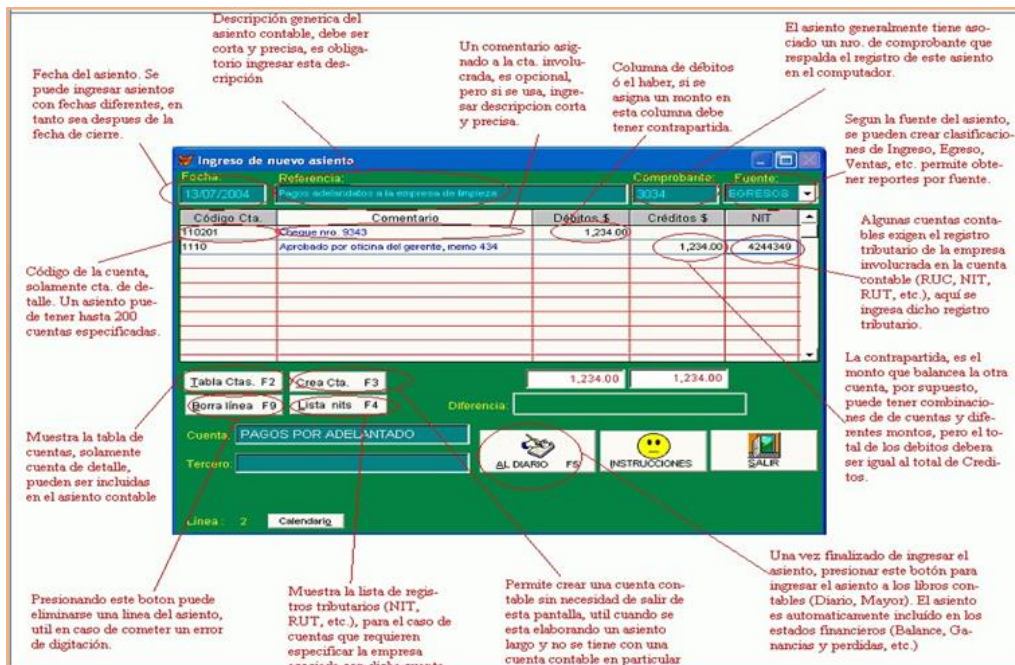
Fecha del asiento. Se puede ingresar asientos con fechas diferentes, en tanto sea despues de la fecha de cierre.

Descripción generica del asiento contable, debe ser corta y precisa, es obligatorio ingresar esta descripción

Un comentario asignado a la cta. involucrada, es opcional, pero si se usa, ingresar descripcion corta y precisa.

Columna de débitos ó el haber, si se asigna un monto en esta columna debe tener contrapartida.

El asiento generalmente tiene asociado un nro. de comprobante que respalda el registro de este asiento en el computador.

Segun la fuente del asiento, se pueden crear clasificaciones de Ingreso, Egreso, Ventas, etc. permite obtener reportes por fuente.

Ingreso de nuevo asiento

Fecha: 13/07/2004
Referencia: Pagos adelantados a la empresa de limpieza
Comprobante: 3034
Fuente: EGRESOS

| Código Cta. | Comentario | Débitos $ | Créditos $ | NIT |
|---|---|---|---|---|
| 110201 | Cheque nro. 9343 | 1,234.00 | | |
| 1110 | Aprobado por oficina del gerente, memo 434 | | 1,234.00 | 4244349 |

Algunas cuentas contables exigen el registro tributario de la empresa involucrada en la cuenta contable (RUC, NIT, RUT, etc.), aquí se ingresa dicho registro tributario.

Código de la cuenta, solamente cta. de detalle. Un asiento puede tener hasta 200 cuentas especificadas.

La contrapartida, es el monto que balancea la otra cuenta, por supuesto, pueden tener combinaciones de de cuentas y diferentes montos, pero el total de los debitos debera ser igual al total de Creditos.

Tabla Ctas. F2
Crea Cta. F3
Borra línea F9
Lista nits F4
1,234.00
1,234.00
Diferencia:
Cuenta: PAGOS POR ADELANTADO
Tercero:
AL DIARIO F5
INSTRUCCIONES
SALIR
Línea: 2
Calendario

Muestra la tabla de cuentas, solamente cuenta de detalle, pueden ser incluidas en el asiento contable

Una vez finalizado de ingresar el asiento, presionar este botón para ingresar el asiento a los libros contables (Diario, Mayor). El asiento es automaticamente incluido en los estados financieros (Balance, Ganancias y perdidas, etc.)

Presionando este boton puede eliminarse una linea del asiento, util en caso de cometer un error de digitación.

Muestra la lista de registros tributarios (NIT, RUT, etc.), para el caso de cuentas que requieren especificar la empresa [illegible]

Permite crear una cuenta contable sin necesidad de salir de esta pantalla, util cuando se esta elaborando un asiento largo y no se tiene con una cuenta contable en particular